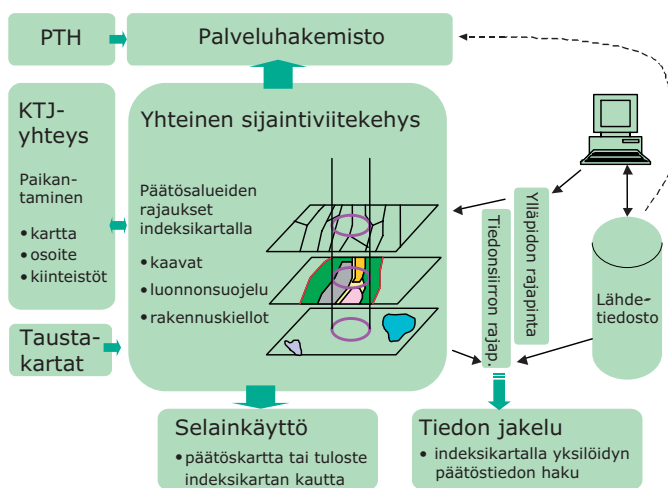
PTH

Palveluhakemisto

KTJ-yhteys

Paikantaminen

•kartta
•osoite
•kiinteistöt

Taustakartat

Yhteinen sijaintiviitekehys

Päätösalueiden rajaukset indeksikartalla

•kaavat
•luonnonsuojelu
•rakennuskiellot

Ylläpidon rajapinta

Tiedonsiirron rajap.

Lähdetiedosto

Selainkäyttö

•päätöskartta tai tuloste indeksikartan kautta

Tiedon jakelu

• indeksikartalla yksilöidyn päätöstiedon haku